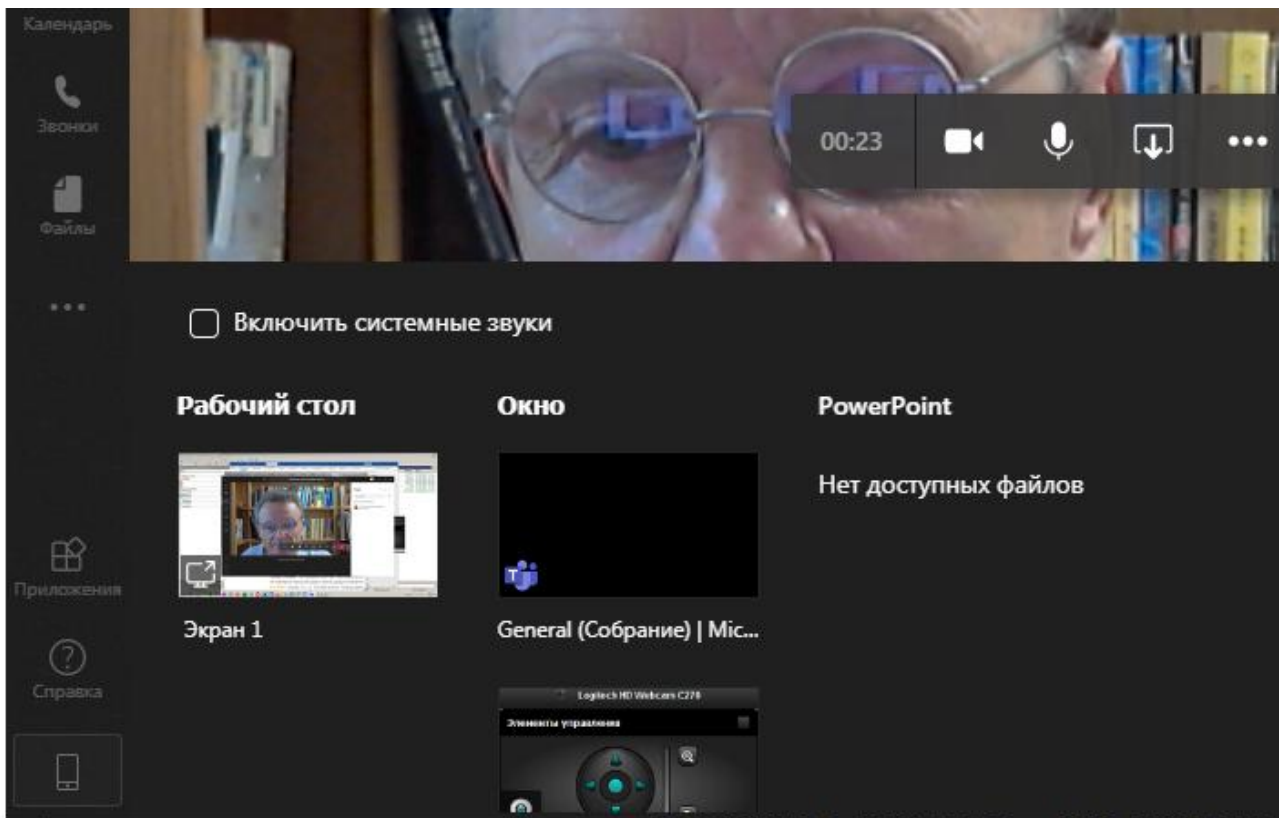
Календарь

Звонки

Файлы

...

Приложения

Справка

00:23

Включить системные звуки

Рабочий стол

Окно

PowerPoint

Нет доступных файлов

Экран 1

General (Собрание) | Mic...

Logitech HD Webcam C270

Элементы управления